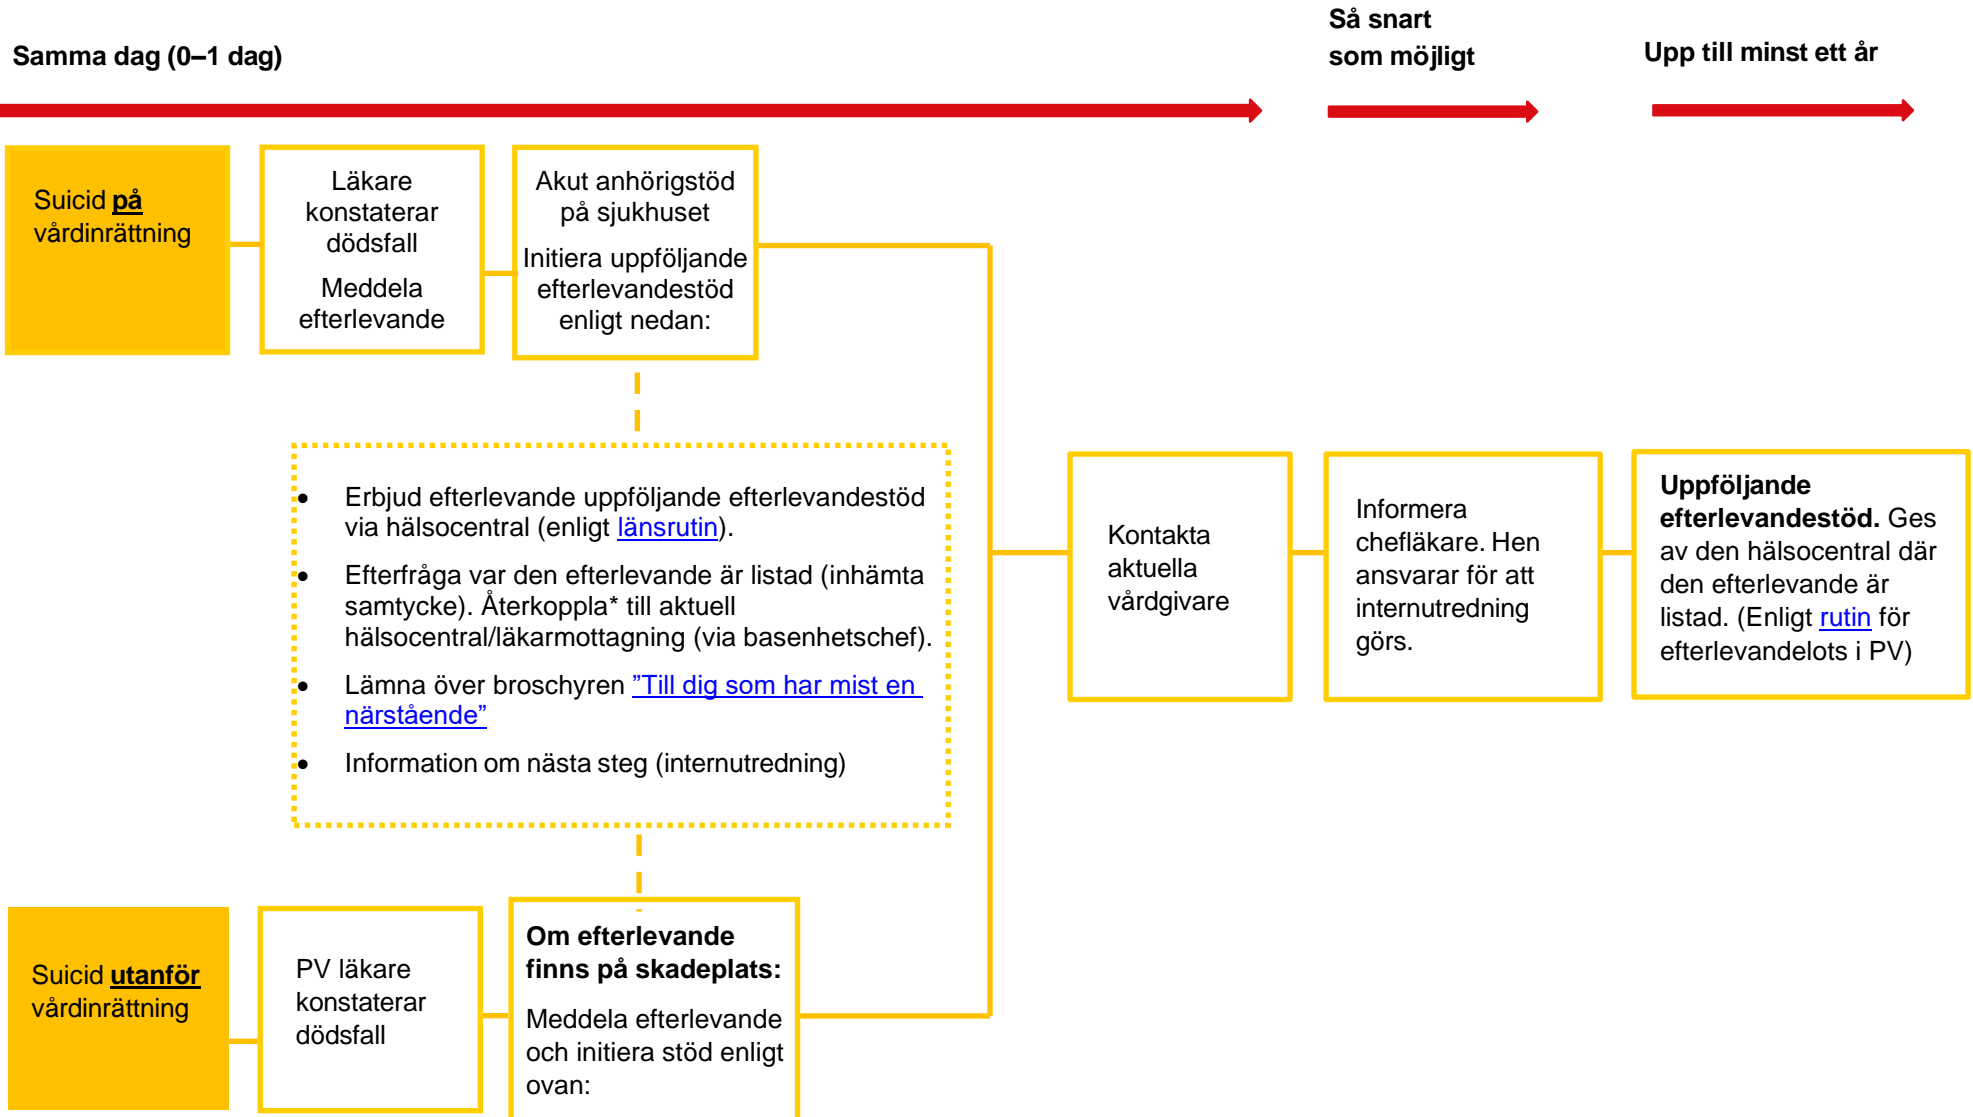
Samma dag (0–1 dag)

Så snart som möjligt

Upp till minst ett år

Suicid på vårdinrättning

Läkare konstaterar dödsfall

Meddela efterlevande

Akut anhörigstöd på sjukhuset

Initiera uppföljande efterlevandestöd enligt nedan:

- Erbjud efterlevande uppföljande efterlevandestöd via hälsocentral (enligt länsrutin).
- Efterfråga var den efterlevande är listad (inhämta samtycke). Återkoppla* till aktuell hälsocentral/läkarmottagning (via basenhetschef).
- Lämna över broschyren ”Till dig som har mist en närstående”
- Information om nästa steg (internutredning)

Kontakta aktuella vårdgivare

Informera chefläkare. Hen ansvarar för att internutredning görs.

Uppföljande efterlevandestöd. Ges av den hälsocentral där den efterlevande är listad. (Enligt rutin för efterlevandelots i PV)

Suicid utanför vårdinrättning

PV läkare konstaterar dödsfall

Om efterlevande finns på skadeplats:

Meddela efterlevande och initiera stöd enligt ovan: